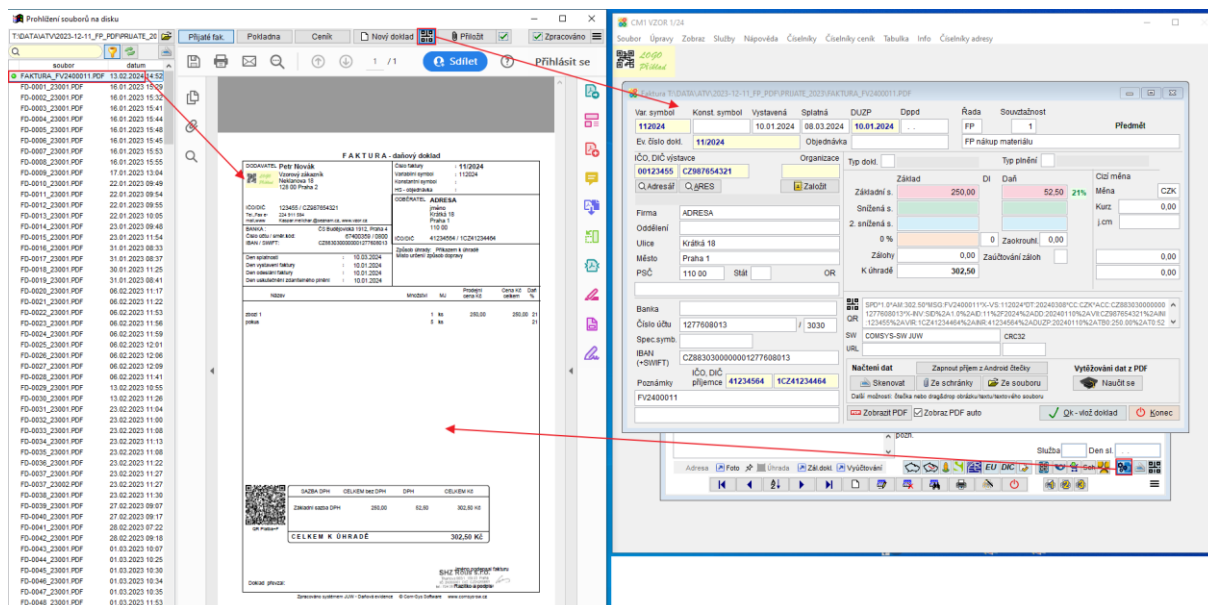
Prohlížení souborů na disku
T:\DATA\ATV\2023-12-11_FP_PDF\PRIVATE_20
Přijaté fak. Pokladna Ceník Nový doklad Přiložit Zpracováno
soubor datum
FAKTURA_FV2400011.PDF 13.02.2024 14:52
FD-0001_23001.PDF 16.01.2023 15:09
FD-0002_23001.PDF 16.01.2023 15:32
FD-0003_23001.PDF 16.01.2023 15:41
FD-0004_23001.PDF 16.01.2023 15:44
FD-0005_23001.PDF 16.01.2023 15:48
FD-0006_23001.PDF 16.01.2023 15:45
FD-0007_23001.PDF 16.01.2023 15:53
FD-0008_23001.PDF 16.01.2023 15:55
FD-0009_23001.PDF 17.01.2023 13:04
FD-0010_23001.PDF 22.01.2023 09:49
FD-0011_23001.PDF 22.01.2023 09:54
FD-0012_23001.PDF 22.01.2023 09:55
FD-0013_23001.PDF 22.01.2023 10:05
FD-0014_23001.PDF 23.01.2023 09:49
FD-0015_23001.PDF 23.01.2023 11:54
FD-0016_23001.PDF 31.01.2023 08:33
FD-0017_23001.PDF 31.01.2023 08:37
FD-0018_23001.PDF 30.01.2023 11:25
FD-0019_23001.PDF 31.01.2023 08:41
FD-0020_23001.PDF 06.02.2023 11:17
FD-0021_23001.PDF 06.02.2023 11:22
FD-0022_23001.PDF 06.02.2023 11:52
FD-0023_23001.PDF 06.02.2023 11:56
FD-0024_23001.PDF 06.02.2023 11:59
FD-0025_23001.PDF 06.02.2023 12:01
FD-0026_23001.PDF 06.02.2023 12:05
FD-0027_23001.PDF 06.02.2023 12:09
FD-0028_23001.PDF 06.02.2023 11:41
FD-0029_23001.PDF 13.02.2023 10:55
FD-0030_23001.PDF 13.02.2023 11:26
FD-0031_23001.PDF 23.02.2023 11:04
FD-0032_23001.PDF 23.02.2023 11:00
FD-0033_23001.PDF 23.02.2023 11:08
FD-0034_23001.PDF 23.02.2023 11:13
FD-0035_23001.PDF 23.02.2023 11:08
FD-0036_23001.PDF 23.02.2023 11:22
FD-0037_23001.PDF 23.02.2023 11:27
FD-0037_23002.PDF 23.02.2023 11:27
FD-0038_23001.PDF 23.02.2023 11:30
FD-0039_23001.PDF 27.02.2023 09:07
FD-0040_23001.PDF 27.02.2023 09:17
FD-0041_23001.PDF 28.02.2023 07:22
FD-0042_23001.PDF 28.02.2023 09:18
FD-0043_23001.PDF 01.03.2023 10:07
FD-0044_23001.PDF 01.03.2023 10:25
FD-0045_23001.PDF 01.03.2023 10:30
FD-0046_23001.PDF 01.03.2023 10:34
FD-0047_23001.PDF 01.03.2023 11:45
FD-0048_23001.PDF 01.03.2023 11:53
1 /1 Sdílet Přihlásit se

FAKTURA - daňový doklad
DODAVATEL Petr Novák
Vzorový zákazník
Neklanova 15
128 00 Praha 2
Číslo faktury : 11/2024
Variabilní symbol : 112024
Konstantní symbol :
IČO/DIČ 123455 / CZ987654321
ODBĚRATEL ADRESA
Krátká 18
Praha 1
110 00
IČO/DIČ 41234564 / 1CZ41234464
Číslo účtu / směr. kód 1277608013 / 3030
Den splatnosti : 10.03.2024
Den vystavení faktury : 10.01.2024
Den odeslání faktury : 10.01.2024
Den uskutečnění zdanitelného plnění : 10.01.2024
Název Množství MJ Prodejní cena Kč Cena Kč celkem DPH %
zboží 1 1 ks 250,00 250,00 21
SAZBA DPH CELKEM bez DPH DPH CELKEM Kč
Základní sazba DPH 250,00 52,50 302,50 Kč
CELKEM K ÚHRADĚ 302,50 Kč
Doklad převzal:

CM1 VZOR 1/24
Soubor Úpravy Zobraz Služby Nápověda Číselníky Číselníky ceník Tabulka Info Číselníky adresy
Faktura T:\DATA\ATV\2023-12-11_FP_PDF\PRIVATE_2023\FAKTURA_FV2400011.PDF
Var. symbol Konst. symbol Vystavená Splatná DUZP Dppd Řada Souvztažnost
112024 10.01.2024 08.03.2024 10.01.2024 . . FP 1 Předmět
Ev. číslo dokl. 11/2024 Objednávka FP nákup materiálu
IČO, DIČ vystavce Organizace Typ dokl. Typ plnění
00123455 CZ987654321 Cizí měna
Adresář ARES Založit Základ DI Daň Měna CZK
Základní s. 250,00 52,50 21% Kurz 0,00
Firma ADRESA Snížená s. j.cm 0,00
Oddělení 2. snížená s.
Ulice Krátká 18 0 % 0 Zaokrouhl. 0,00
Město Praha 1 Zálohy 0,00 Zaúčtování záloh 0,00
PSČ 110 00 Stát OR K úhradě 302,50 0,00
Banka
Číslo účtu 1277608013 / 3030
Spec.symb.
IBAN (+SWIFT) CZ8830300000001277608013
Poznámky IČO, DIČ příjemce 41234564 1CZ41234464
FP2400011
QR SPD*1.0*AM:302.50*MSG:FV2400011*X-VS:112024*DT:20240308*CC:CZK*ACC:CZ8830300000001277608013*X-INV:SID%2A1.0%2AID:11%2F2024%2ADD:20240110%2AVII:CZ987654321%2AINI:123455%2AVIR:1CZ41234464%2AINR:41234564%2ADUZP:20240110%2ATB0:250.00%2AT0:52
SW COMSYS-SW JUW CRC32
URL
Načtení dat Zapnout příjem z Android čtečky Vytěžování dat z PDF
Skenovat Ze schránky Ze souboru Naučit se
Další možnost: čtečka nebo drag&drop obrázku/textu/textového souboru
Zobrazit PDF Zobraz PDF auto Ok - vlož doklad Konec
Služba Den sl.
Adresa Foto Úhrada Zál.dokl. Vyúčtování EU DIC